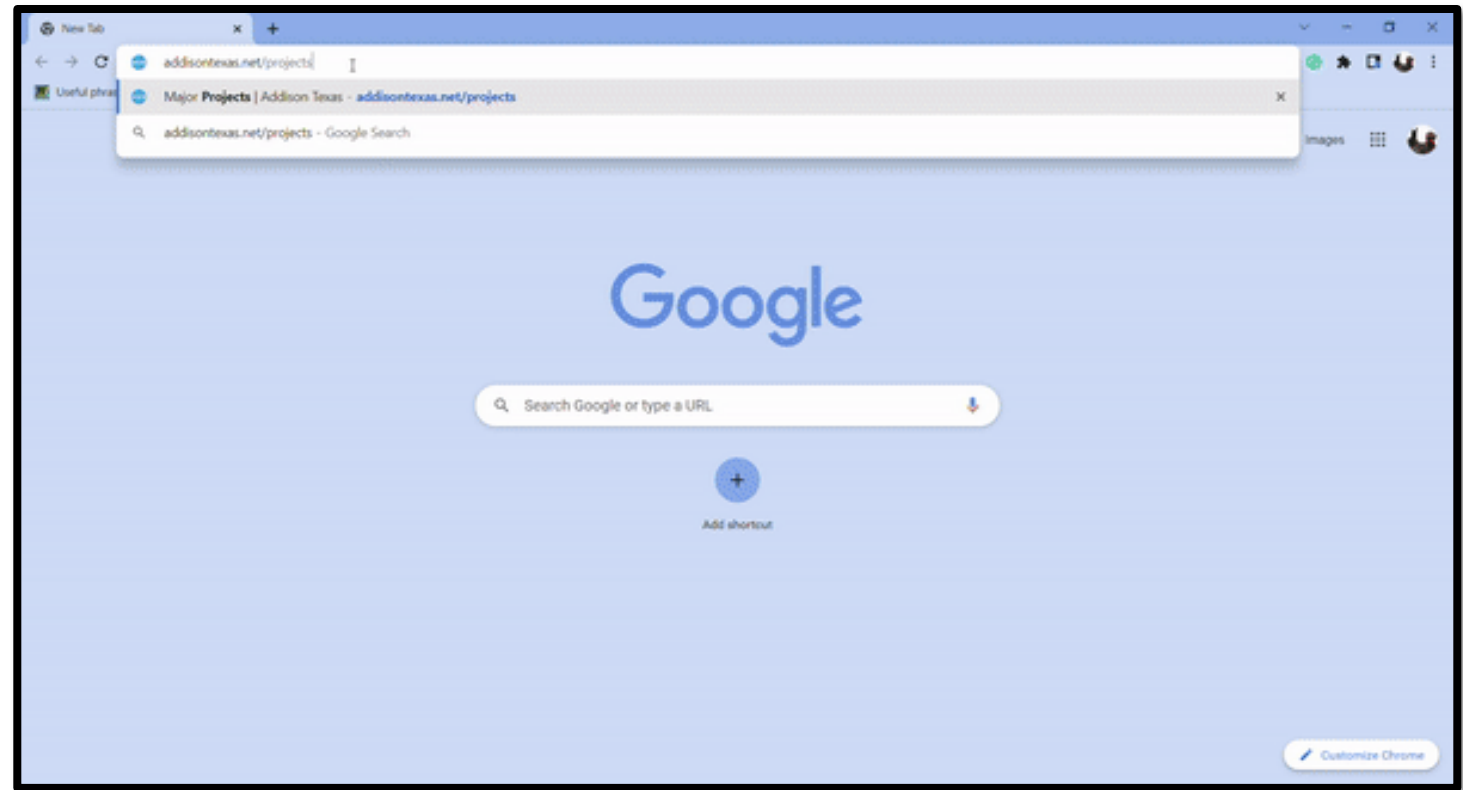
New Tab

addisontexas.net/projects

Useful phras

Major Projects | Addison Texas - addisontexas.net/projects

addisontexas.net/projects - Google Search

Images

Google

Search Google or type a URL

+

Add shortcut

Customize Chrome